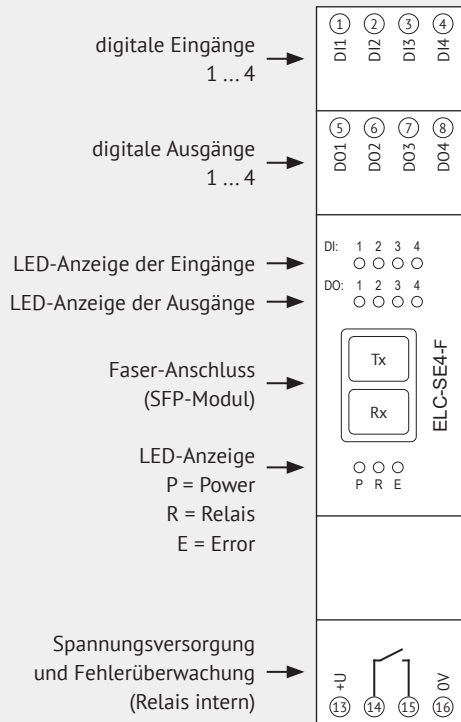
digitale Eingänge 1 ... 4

digitale Ausgänge 1 ... 4

LED-Anzeige der Eingänge

LED-Anzeige der Ausgänge

Faser-Anschluss (SFP-Modul)

LED-Anzeige
P = Power
R = Relais
E = Error

Spannungsversorgung und Fehlerüberwachung (Relais intern)

① ② ③ ④
DI1 DI2 DI3 DI4

⑤ ⑥ ⑦ ⑧
DO1 DO2 DO3 DO4

DI: 1 2 3 4
DO: 1 2 3 4

Tx
Rx
ELC-SE4-F

P R E

+U 0V
⑬ ⑭ ⑮ ⑯